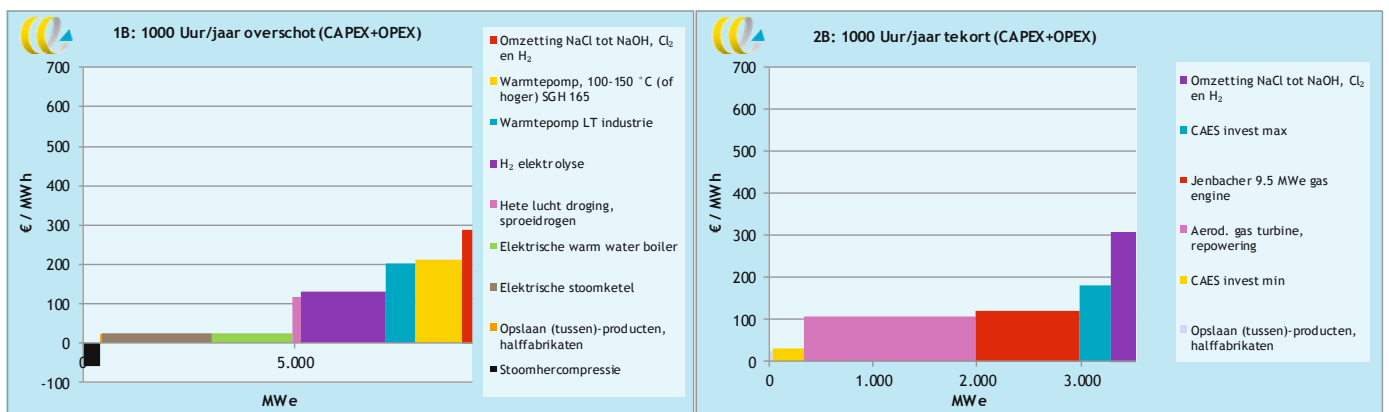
1B: 1000 Uur/jaar overschot (CAPEX+OPEX)

700
600
500
400
300
200
100
0
-100

€ / MWh

0
5.000
MWe

Omzetting NaCl tot NaOH, $Cl_2$ en $H_2$
Warmtepomp, 100-150 °C (of hoger) SGH 165
Warmtepomp LT industrie
$H_2$ elektrolyse
Hete lucht droging, sproeidrogen
Elektrische warm water boiler
Elektrische stoomketel
Opslaan (tussen)-producten, halffabrikaten
Stoomhercompressie

2B: 1000 Uur/jaar tekort (CAPEX+OPEX)

700
600
500
400
300
200
100
0

€ / MWh

0
1.000
2.000
3.000
MWe

Omzetting NaCl tot NaOH, $Cl_2$ en $H_2$
CAES invest max
Jenbacher 9.5 MWe gas engine
Aerod. gas turbine, repowering
CAES invest min
Opslaan (tussen)-producten, halffabrikaten